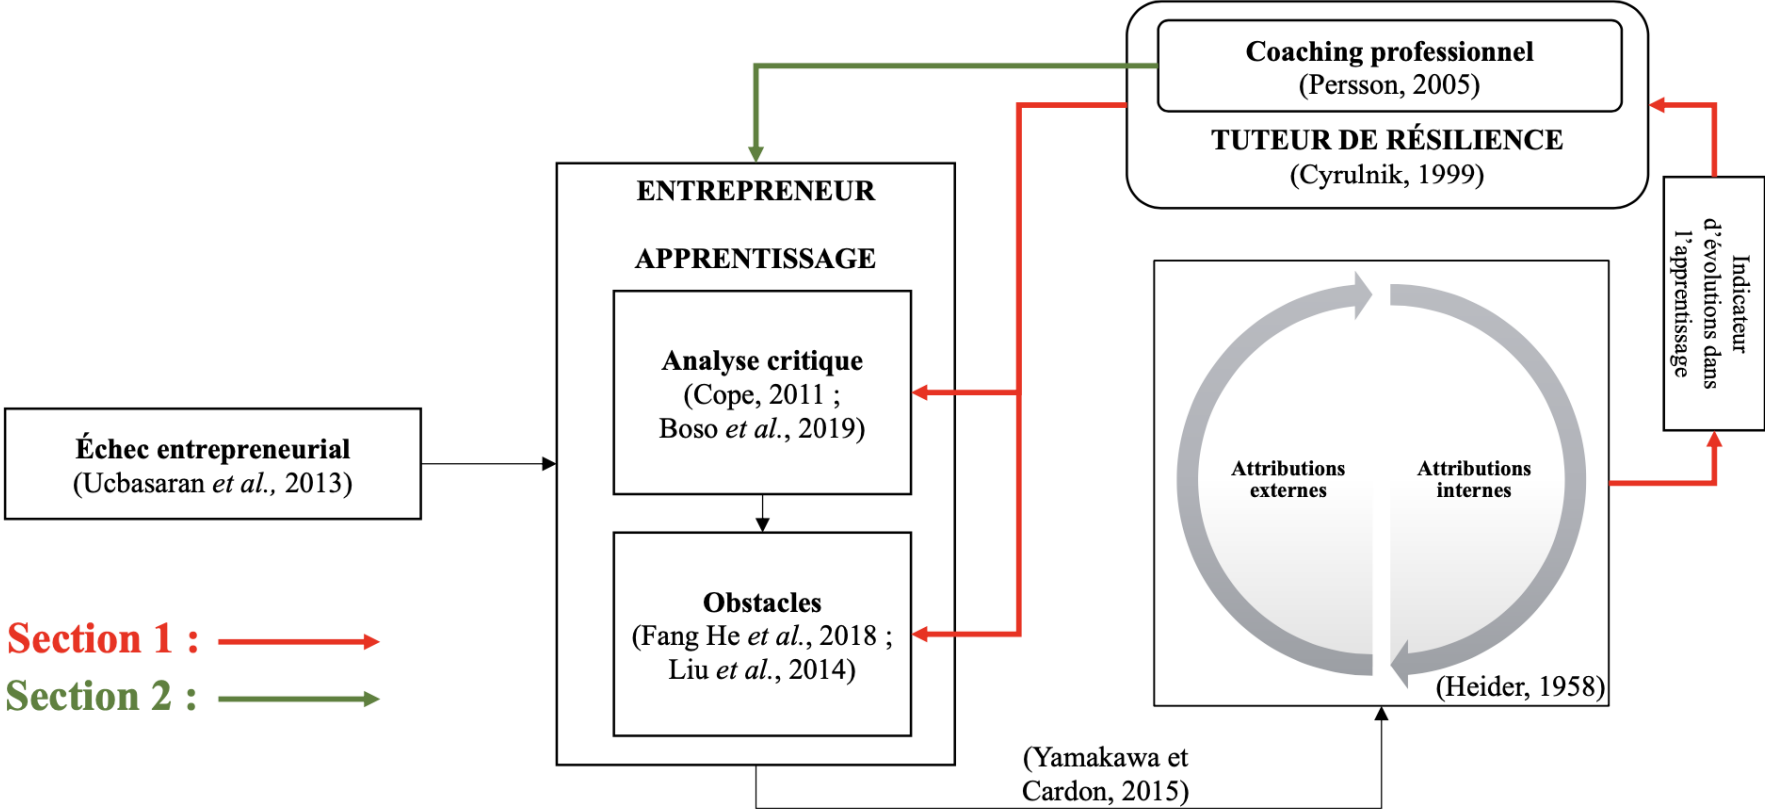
Coaching professionnel
(Persson, 2005)

TUTEUR DE RÉSILIENCE
(Cyrulnik, 1999)

ENTREPRENEUR

APPRENTISSAGE

Analyse critique
(Cope, 2011 ;
Boso *et al.*, 2019)

Obstacles
(Fang He *et al.*, 2018 ;
Liu *et al.*, 2014)

Échec entrepreneurial
(Ucbasaran *et al.,* 2013)

Indicateur d'évolutions dans l'apprentissage

Attributions externes

Attributions internes

(Heider, 1958)

(Yamakawa et Cardon, 2015)

Section 1 :

Section 2 :